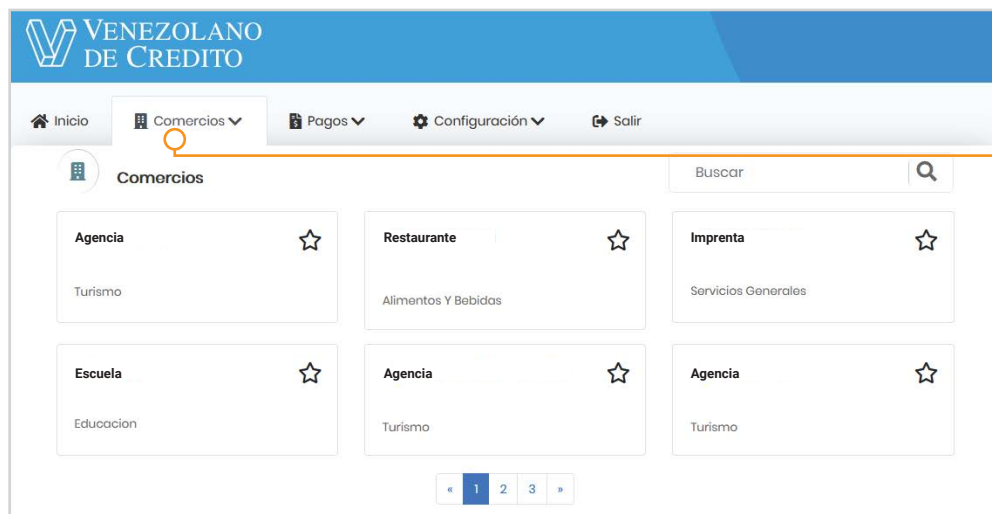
VENEZOLANO
DE CREDITO

Inicio
Comercios
Pagos
Configuración
Salir

Comercios

Buscar

Agencia
Turismo

Restaurante
Alimentos Y Bebidas

Imprenta
Servicios Generales

Escuela
Educacion

Agencia
Turismo

Agencia
Turismo

«
1
2
3
»